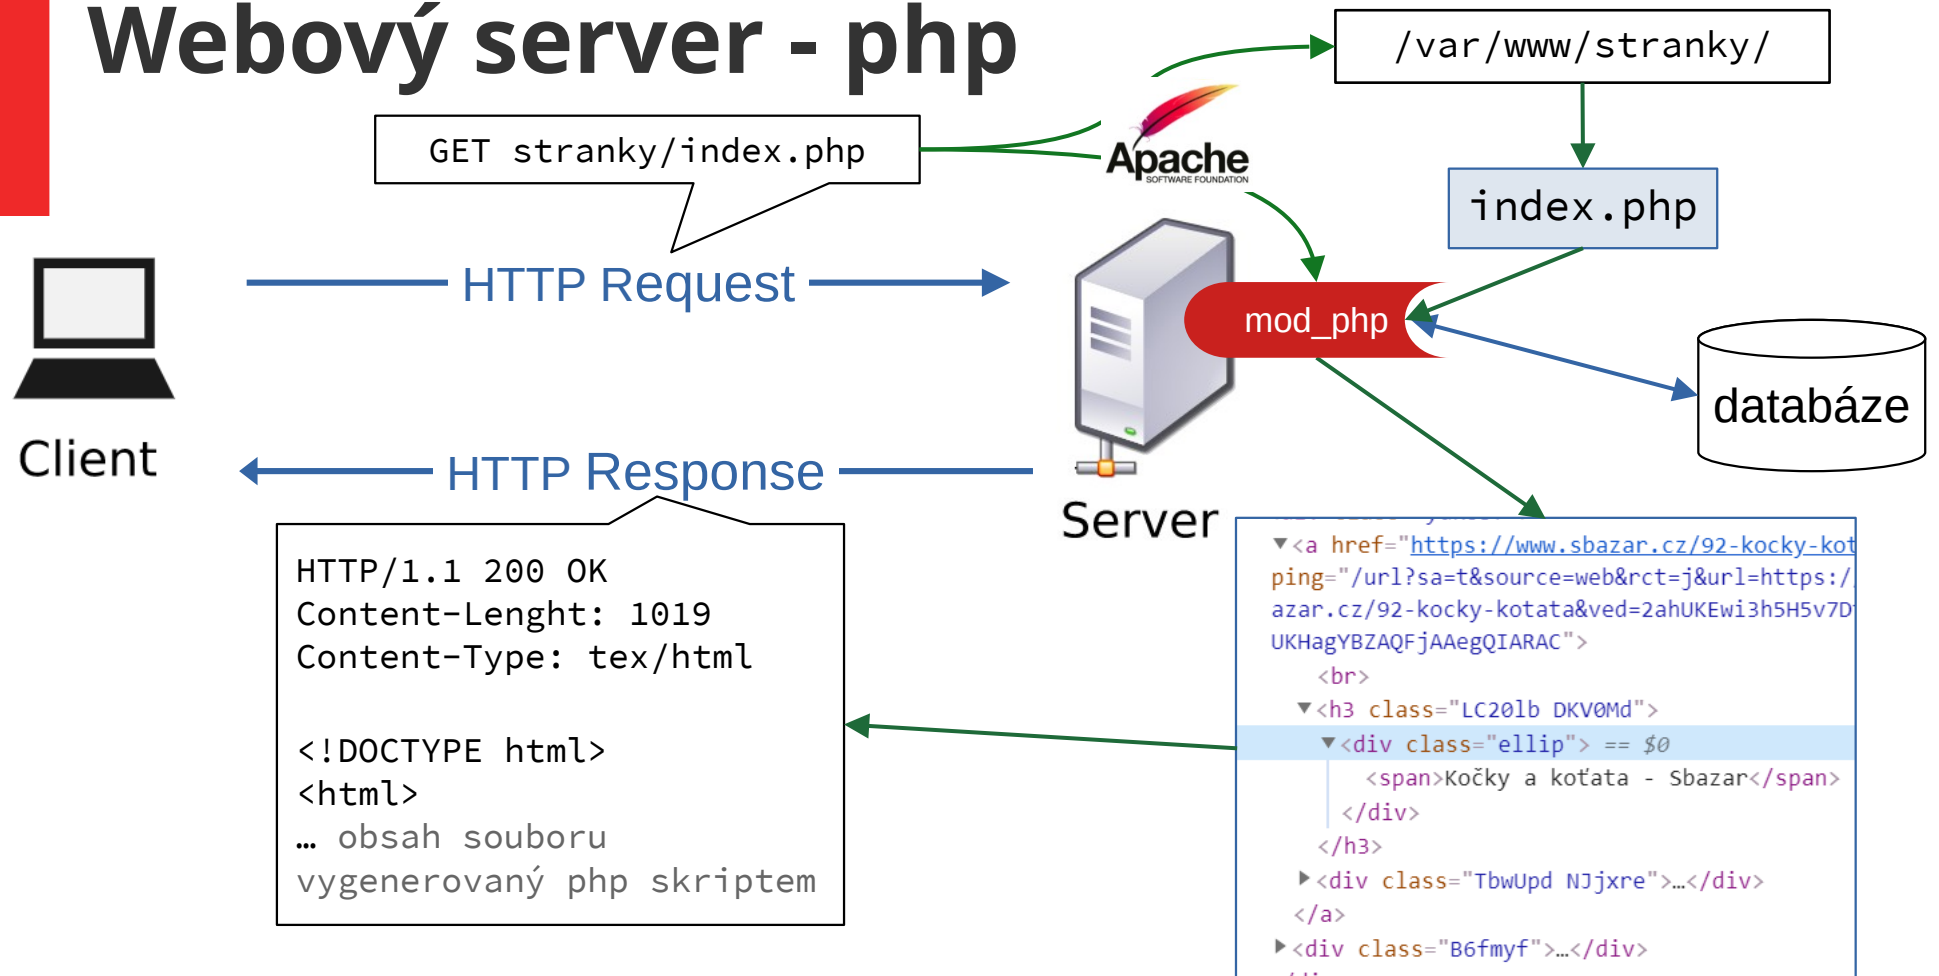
Webový server - php

GET stranky/index.php

/var/www/stranky/

Apache
SOFTWARE FOUNDATION

index.php

HTTP Request

mod_php

databáze

Client

HTTP Response

Server

HTTP/1.1 200 OK
Content-Lenght: 1019
Content-Type: tex/html

<!DOCTYPE html>
<html>
… obsah souboru vygenerovaný php skriptem

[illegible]
<a href="https://www.sbazar.cz/92-kocky-kot
ping="/url?sa=t&source=web&rct=j&url=https:/
azar.cz/92-kocky-kotata&ved=2ahUKEwi3h5H5v7D
UKHagYBZAQFjAAegQIARAC">
<br>
<h3 class="LC20lb DKV0Md">
<div class="ellip"> == $0
<span>Kočky a koťata - Sbazar</span>
</div>
</h3>
<div class="TbwUpd NJjxre">…</div>
</a>
<div class="B6fmyf">…</div>